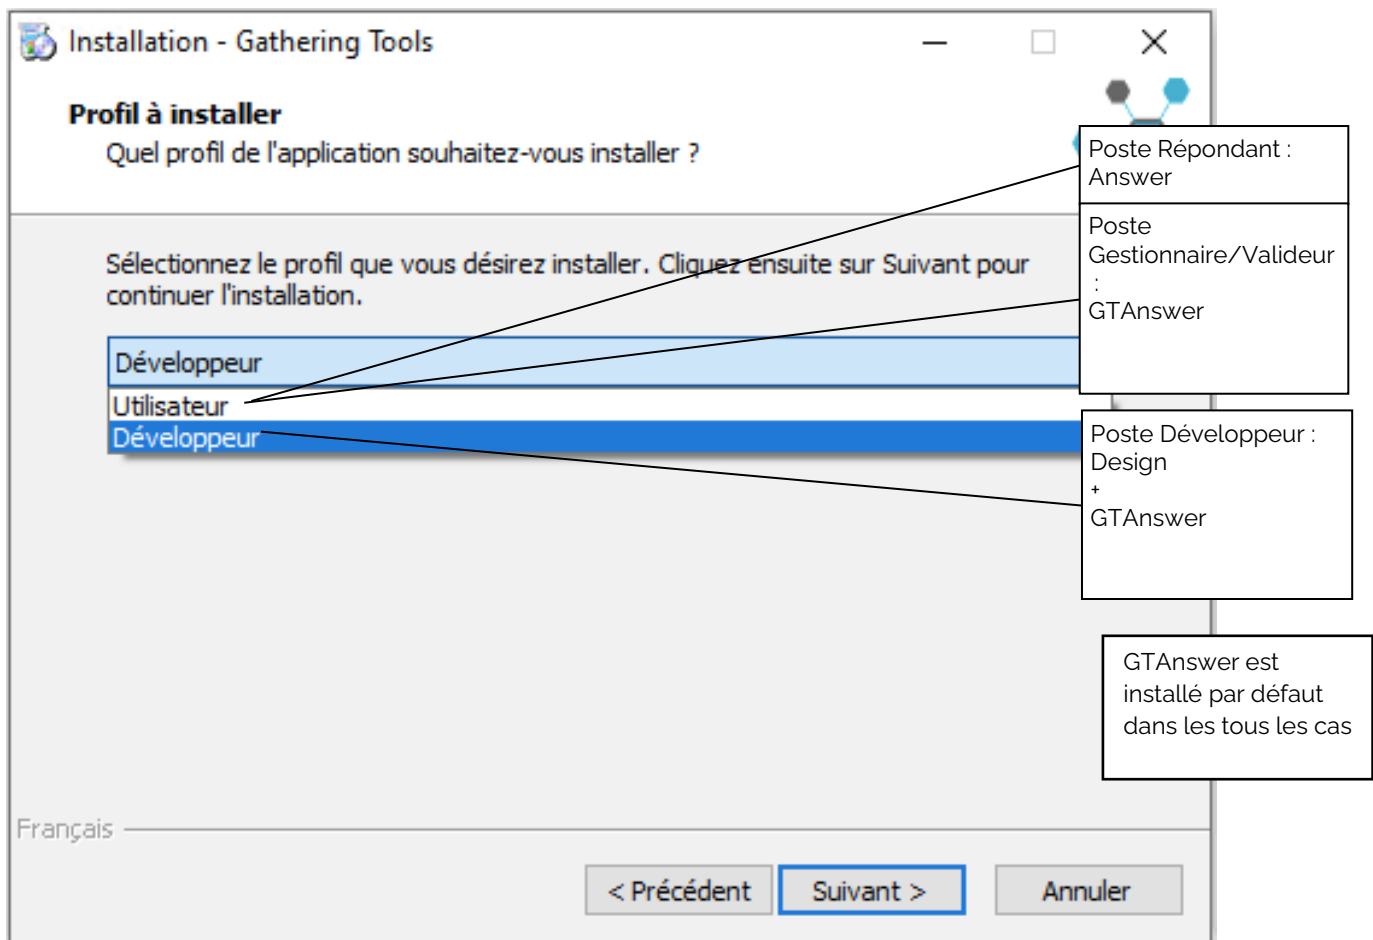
Installation - Gathering Tools

Profil à installer
Quel profil de l'application souhaitez-vous installer ?

Sélectionnez le profil que vous désirez installer. Cliquez ensuite sur Suivant pour continuer l'installation.

Développeur
Utilisateur
Développeur

Poste Répondant : Answer

Poste Gestionnaire/Valideur : GTAnswer

Poste Développeur : Design + GTAnswer

GTAnswer est installé par défaut dans les tous les cas

Français

< Précédent
Suivant >
Annuler